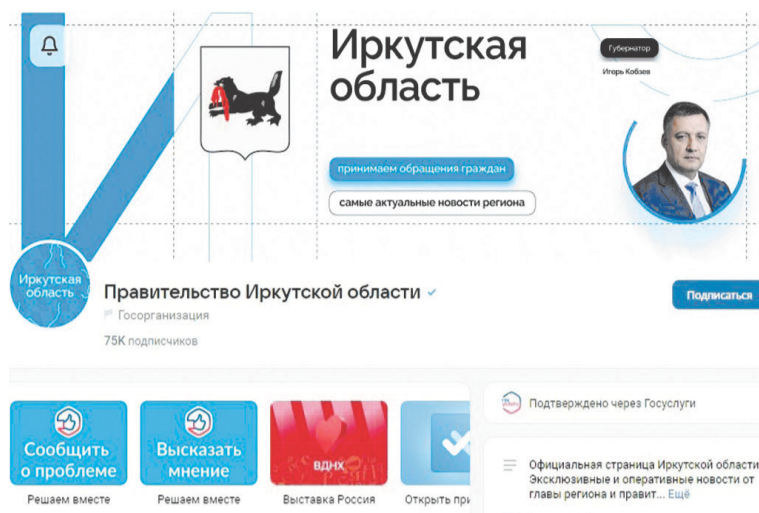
Иркутская область

Губернатор

Игорь Кобзев

принимаем обращения граждан

самые актуальные новости региона

Иркутская область

Правительство Иркутской области

Госорганизация

75K подписчиков

Подписаться

Сообщить о проблеме

Решаем вместе

Высказать мнение

Решаем вместе

ВДНХ

Выставка Россия

Открыть при

Подтверждено через Госуслуги

Официальная страница Иркутской области. Эксклюзивные и оперативные новости от главы региона и правит... Ещё